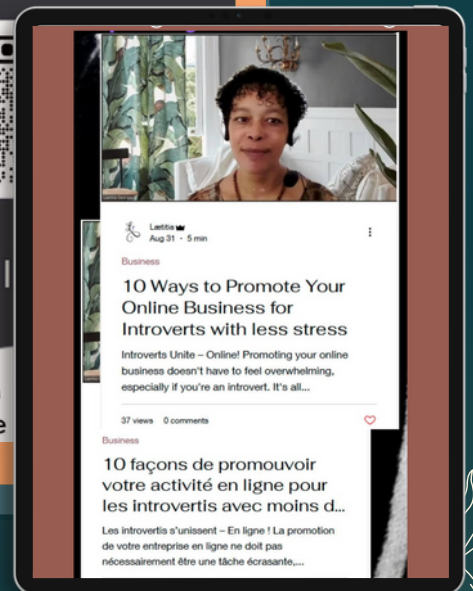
Laetitia
Aug 31 · 5 min

Business

10 Ways to Promote Your Online Business for Introverts with less stress

Introverts Unite – Online! Promoting your online business doesn't have to feel overwhelming, especially if you're an introvert. It's all...

37 views 0 comments

Business

10 façons de promouvoir votre activité en ligne pour les introvertis avec moins d...

Les introvertis s'unissent – En ligne ! La promotion de votre entreprise en ligne ne doit pas nécessairement être une tâche écrasante,...

e